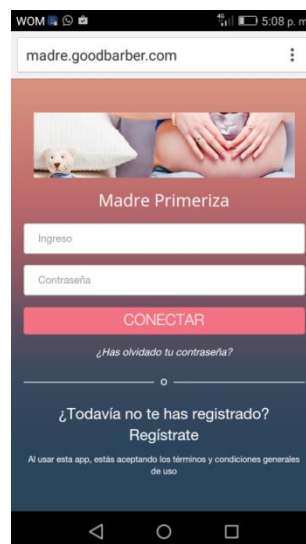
WOM 5:08 p. m

madre.goodbarber.com

Madre Primeriza

Ingreso

Contraseña

CONECTAR

¿Has olvidado tu contraseña?

o

¿Todavía no te has registrado?

Regístrate

Al usar esta app, estás aceptando los términos y condiciones generales de uso